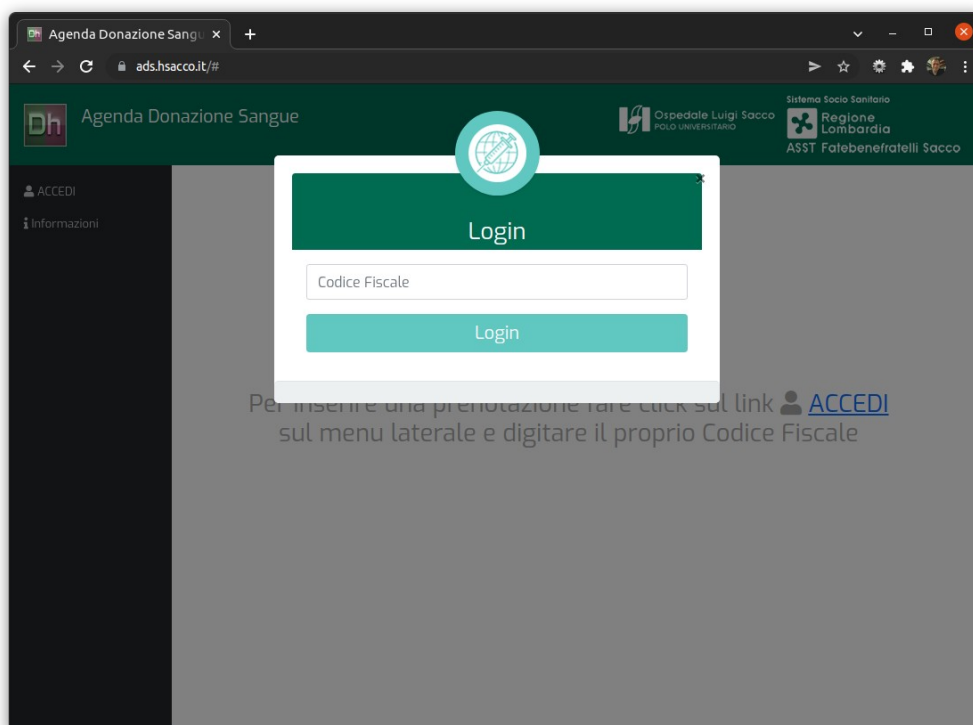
Agenda Donazione Sangu ×
+
ads.hsacco.it/#

Dh Agenda Donazione Sangue

Ospedale Luigi Sacco
POLO UNIVERSITARIO

Sistema Socio Sanitario
Regione Lombardia
ASST Fatebenefratelli Sacco

ACCEDI
Informazioni

×
Login

Codice Fiscale

Login

Per inserire una prenotazione fare click sul link ACCEDI sul menu laterale e digitare il proprio Codice Fiscale